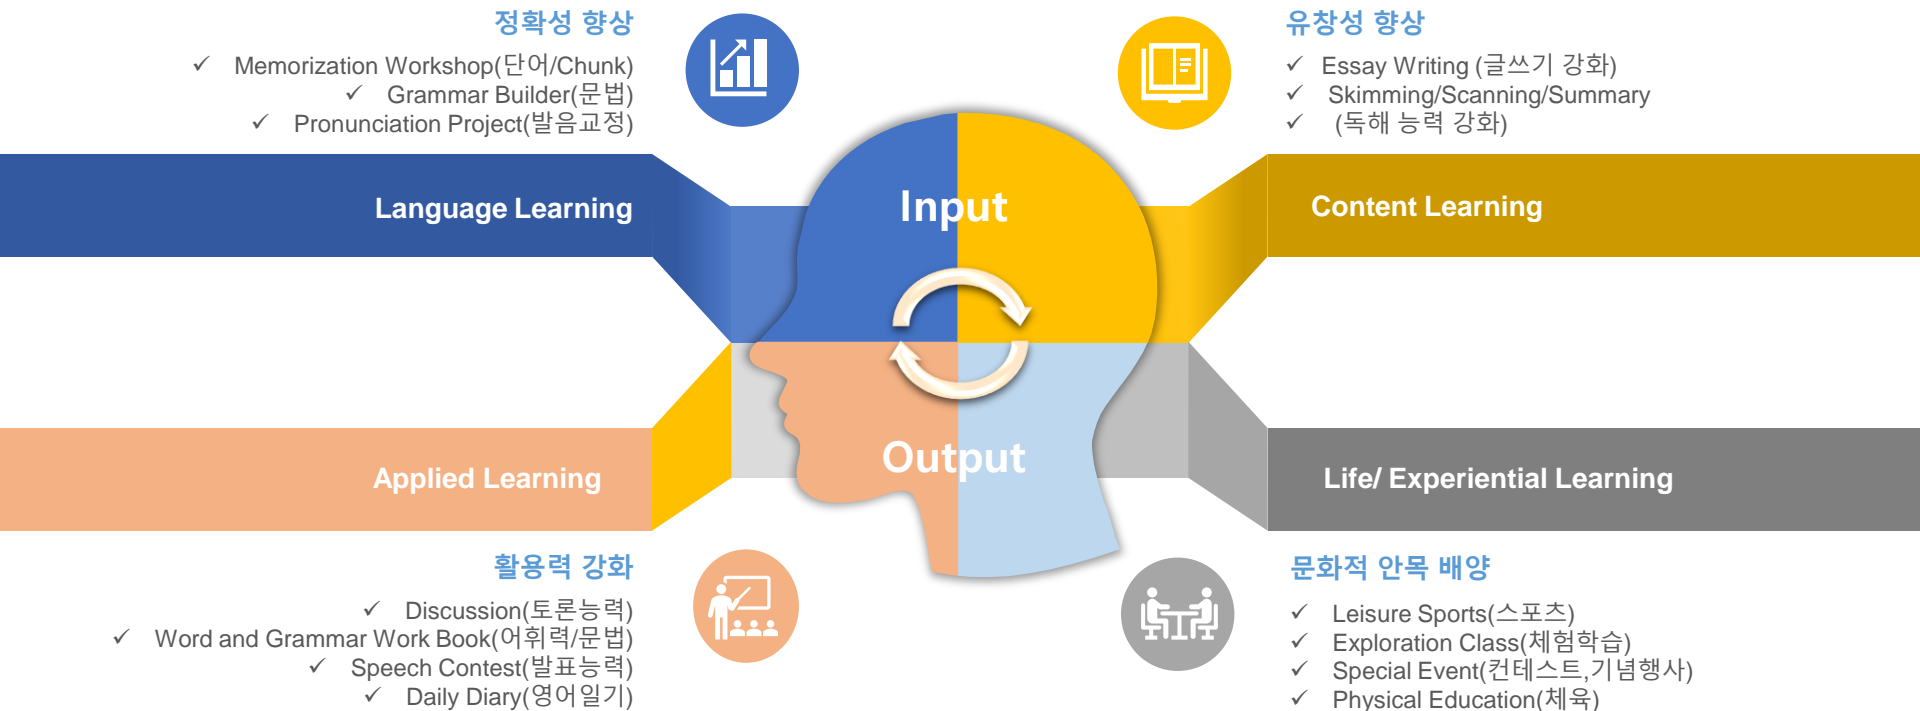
정확성 향상

✓ Memorization Workshop(단어/Chunk)
✓ Grammar Builder(문법)
✓ Pronunciation Project(발음교정)

유창성 향상

✓ Essay Writing (글쓰기 강화)
✓ Skimming/Scanning/Summary
✓ (독해 능력 강화)

Language Learning

Input

Content Learning

Applied Learning

Output

Life/ Experiential Learning

활용력 강화

✓ Discussion(토론능력)
✓ Word and Grammar Work Book(어휘력/문법)
✓ Speech Contest(발표능력)
✓ Daily Diary(영어일기)

문화적 안목 배양

✓ Leisure Sports(스포츠)
✓ Exploration Class(체험학습)
✓ Special Event(컨테스트,기념행사)
✓ Physical Education(체육)